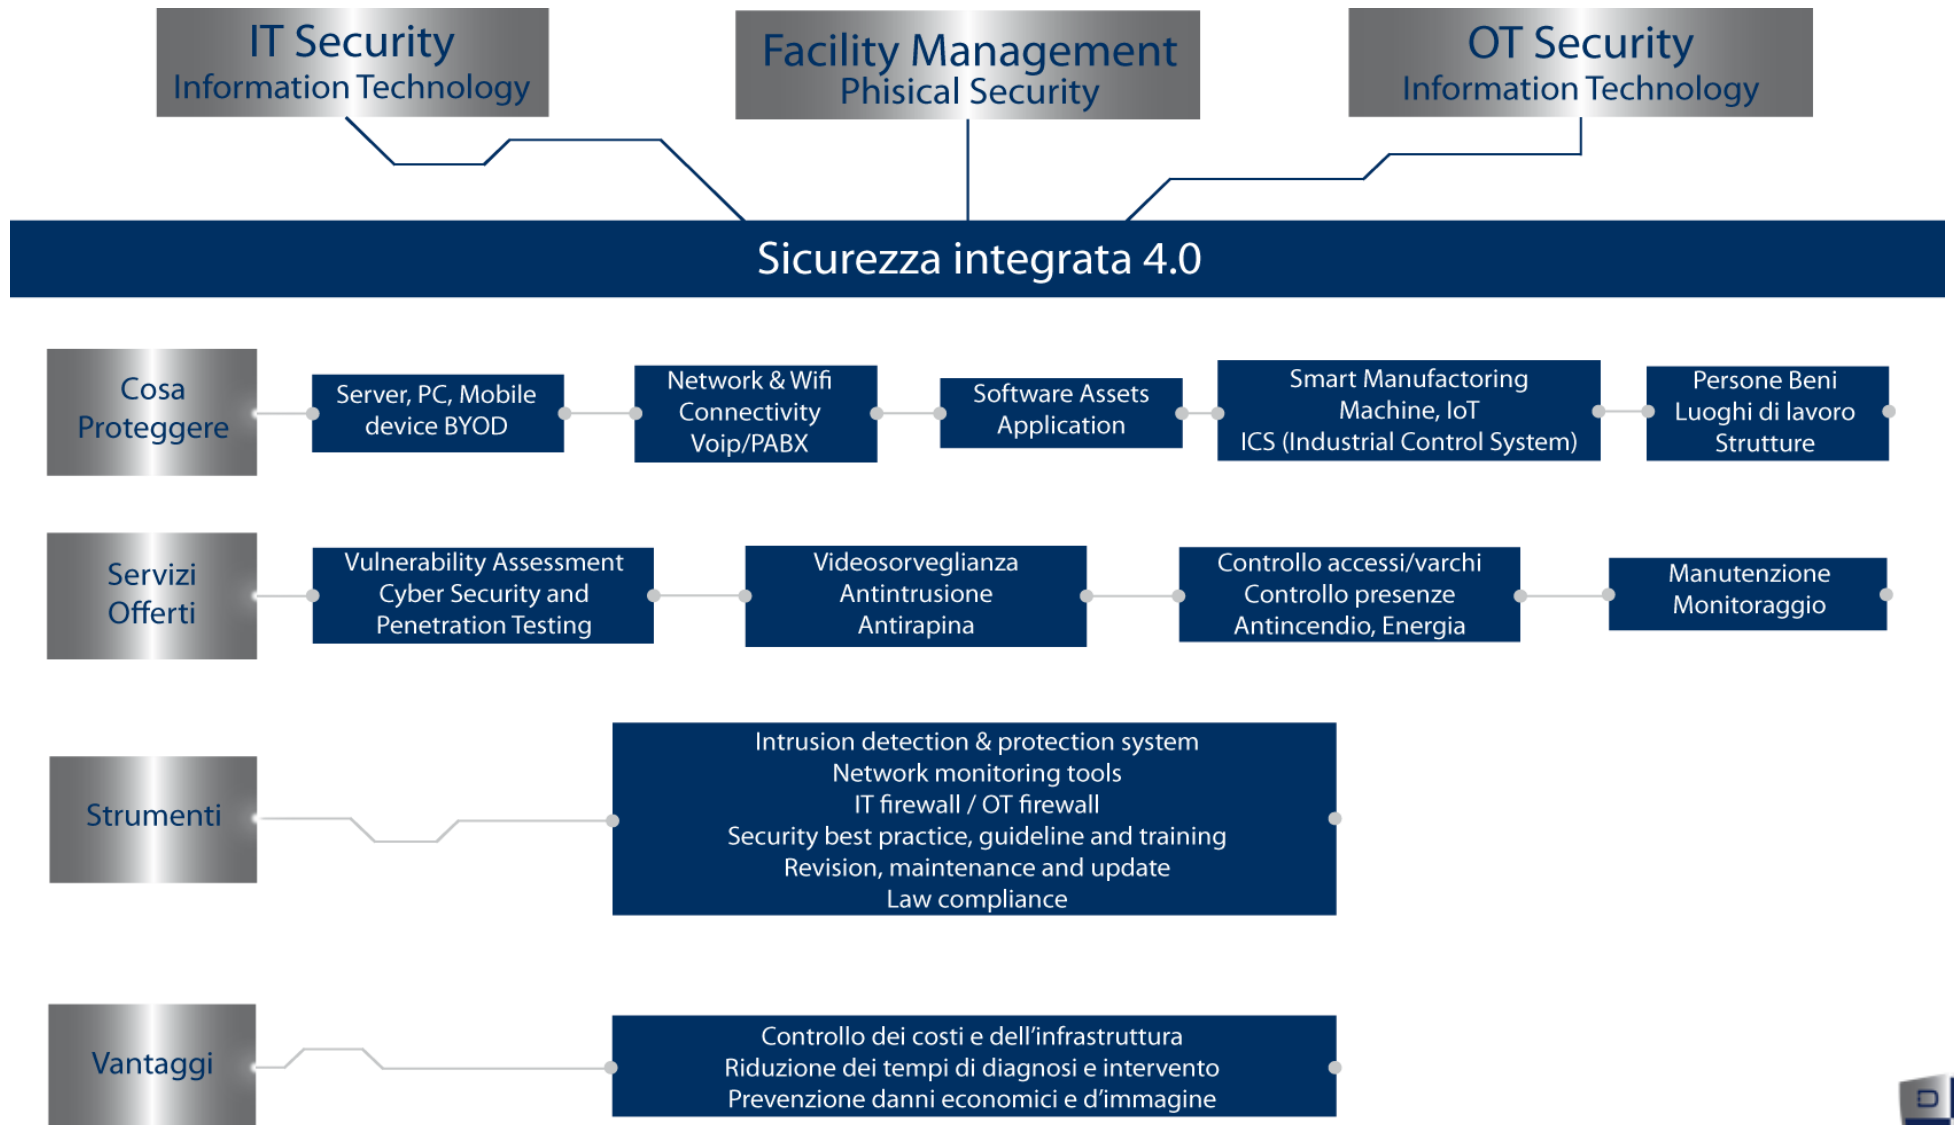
IT Security
Information Technology

Facility Management
Phisical Security

OT Security
Information Technology

Sicurezza integrata 4.0

Cosa Proteggere

Server, PC, Mobile device BYOD

Network & Wifi Connectivity Voip/PABX

Software Assets Application

Smart Manufactoring Machine, IoT ICS (Industrial Control System)

Persone Beni Luoghi di lavoro Strutture

Servizi Offerti

Vulnerability Assessment Cyber Security and Penetration Testing

Videosorveglianza Antintrusione Antirapina

Controllo accessi/varchi Controllo presenze Antincendio, Energia

Manutenzione Monitoraggio

Strumenti

Intrusion detection & protection system
Network monitoring tools
IT firewall / OT firewall
Security best practice, guideline and training
Revision, maintenance and update
Law compliance

Vantaggi

Controllo dei costi e dell'infrastruttura
Riduzione dei tempi di diagnosi e intervento
Prevenzione danni economici e d'immagine